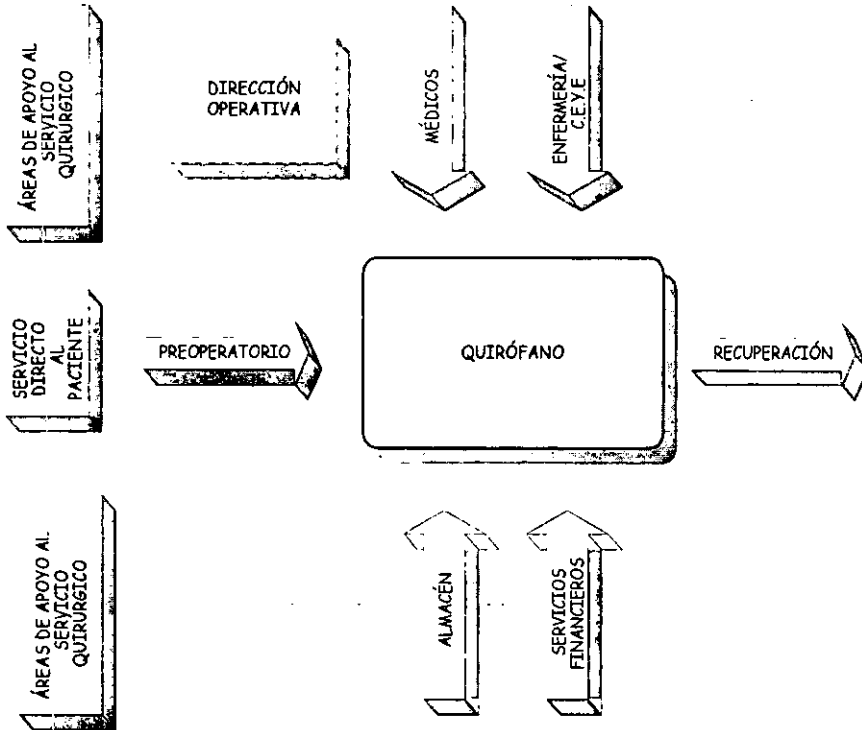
ÁREAS DE APOYO AL SERVICIO QUIRÚRGICO

DIRECCIÓN OPERATIVA

MÉDICOS

ENFERMERÍA/ C.E.Y.E

SERVICIO DIRECTO AL PACIENTE

PREOPERATORIO

QUIRÓFANO

RECUPERACIÓN

ÁREAS DE APOYO AL SERVICIO QUIRÚRGICO

ALMACÉN

SERVICIOS FINANCIEROS